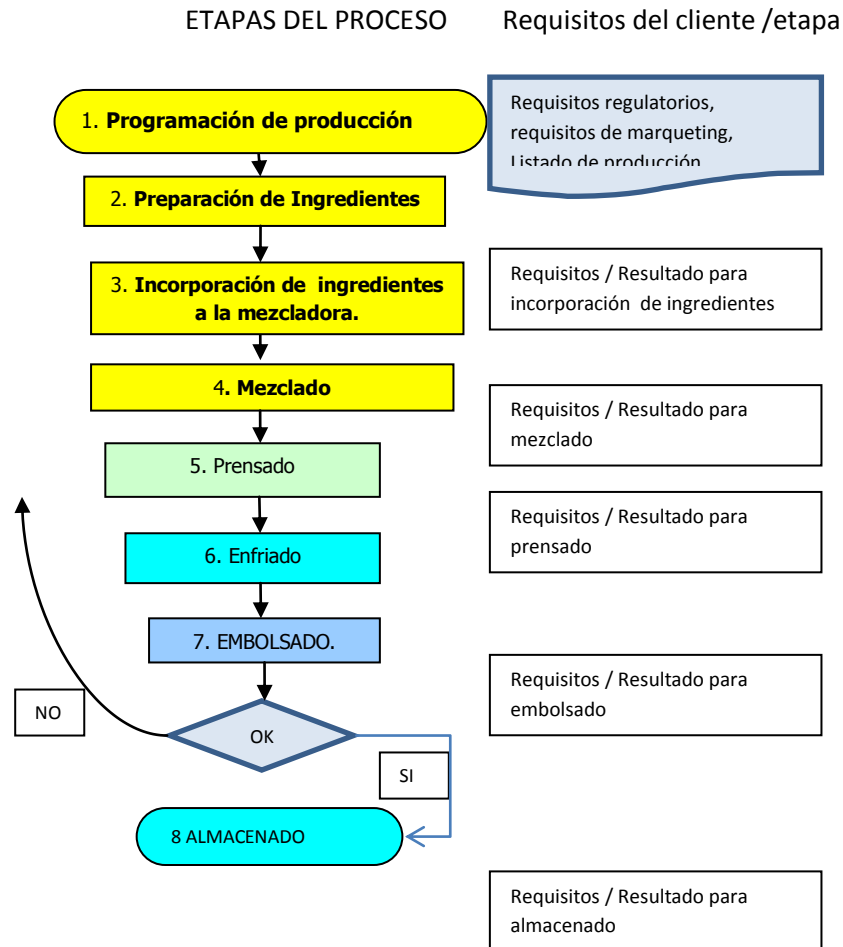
ETAPAS DEL PROCESO

Requisitos del cliente /etapa

1. **Programación de producción**

Requisitos regulatorios, requisitos de marqueting, Listado de producción

2. **Preparación de Ingredientes**

3. **Incorporación de ingredientes a la mezcladora.**

Requisitos / Resultado para incorporación de ingredientes

4**. Mezclado**

Requisitos / Resultado para mezclado

5. Prensado

Requisitos / Resultado para prensado

6. Enfriado

7. EMBOLSADO.

Requisitos / Resultado para embolsado

NO

OK

SI

8 ALMACENADO

Requisitos / Resultado para almacenado